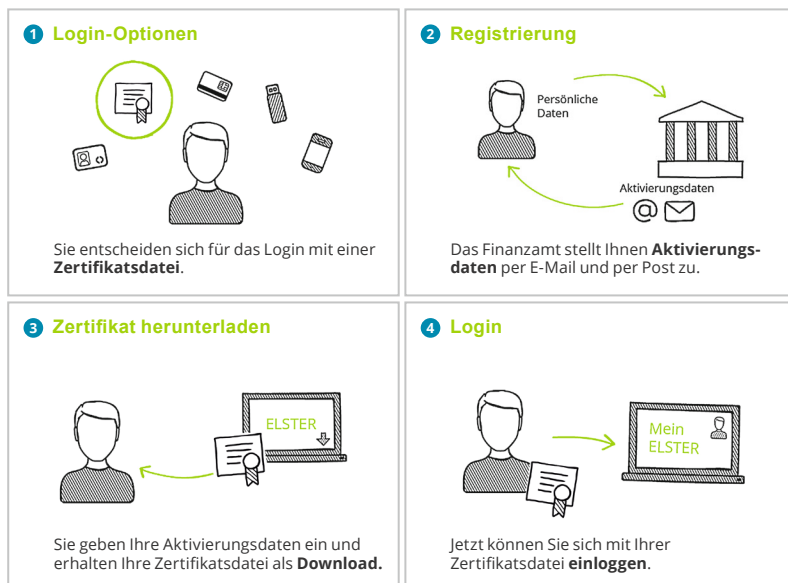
1 Login-Optionen

Sie entscheiden sich für das Login mit einer **Zertifikatsdatei**.

2 Registrierung

Persönliche Daten

Aktivierungsdaten

Das Finanzamt stellt Ihnen **Aktivierungsdaten** per E-Mail und per Post zu.

3 Zertifikat herunterladen

ELSTER

Sie geben Ihre Aktivierungsdaten ein und erhalten Ihre Zertifikatsdatei als **Download.**

4 Login

Mein ELSTER

Jetzt können Sie sich mit Ihrer Zertifikatsdatei **einloggen**.